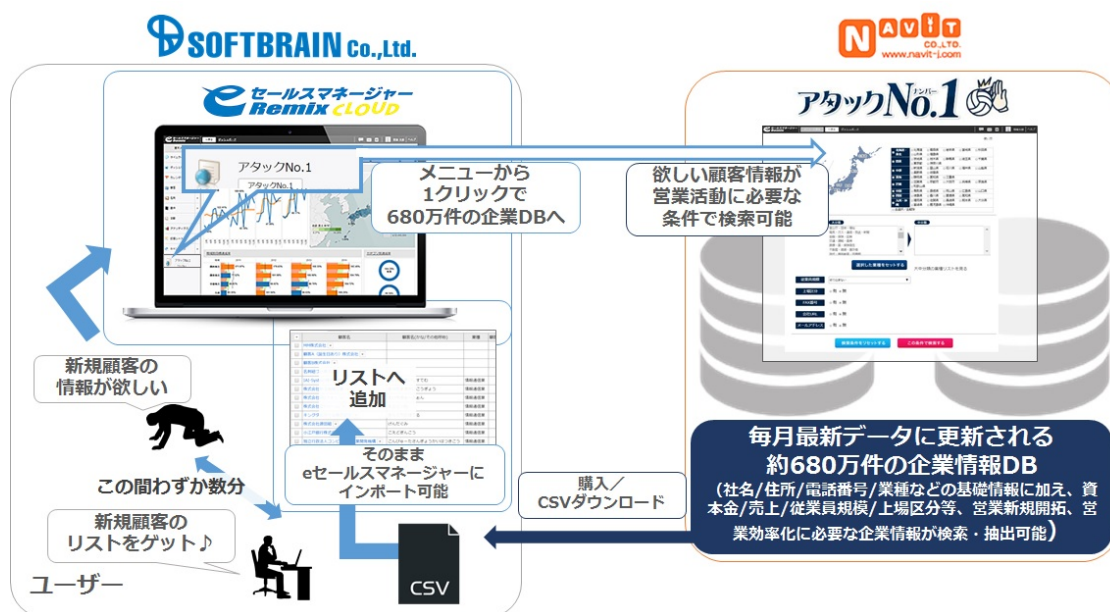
SOFTBRAIN Co.,Ltd.

eセールスマネージャー Remix CLOUD

アタックNo.1

アタックNo.1

メニューから
1クリックで
680万件の企業DBへ

新規顧客の
情報が欲しい

リストへ
追加

そのまま
eセールスマネージャーに
インポート可能

この間わずか数分

新規顧客の
リストをゲット♪

ユーザー

CSV

NAVIT CO.,LTD. www.navit-j.com

アタックNo.1 ナンバー

欲しい顧客情報が
営業活動に必要な
条件で検索可能

購入／
CSVダウンロード

毎月最新データに更新される
約680万件の企業情報DB
（社名/住所/電話番号/業種などの基礎情報に加え、資本金/売上/従業員規模/上場区分等、営業新規開拓、営業効率化に必要な企業情報が検索・抽出可能）